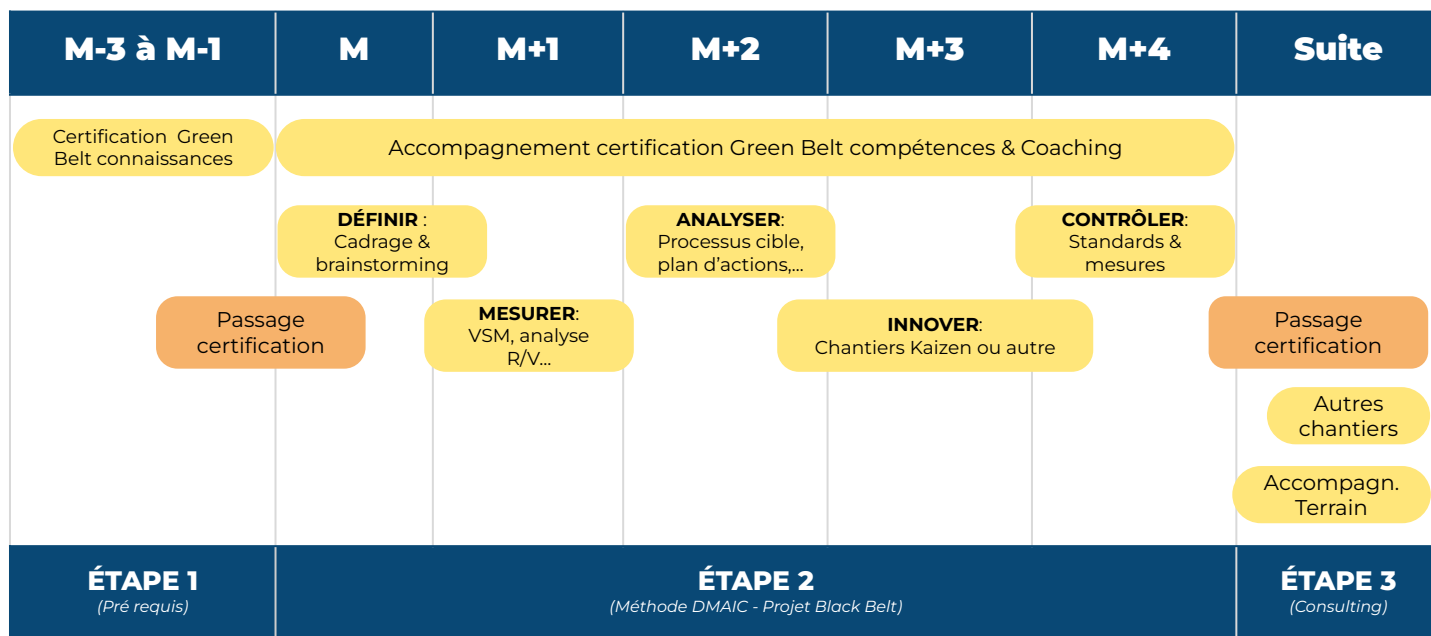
| M-3 à M-1 | M | M+1 | M+2 | M+3 | M+4 | Suite |
|---|---|---|---|---|---|---|

Certification Green Belt connaissances

Accompagnement certification Green Belt compétences & Coaching

**DÉFINIR** : Cadrage & brainstorming

**ANALYSER**: Processus cible, plan d'actions,...

**CONTRÔLER**: Standards & mesures

Passage certification

**MESURER**: VSM, analyse R/V...

**INNOVER**: Chantiers Kaizen ou autre

Passage certification

Autres chantiers

Accompagn. Terrain

| ÉTAPE 1 (Pré requis) | ÉTAPE 2 (Méthode DMAIC - Projet Black Belt) | ÉTAPE 3 (Consulting) |
|---|---|---|